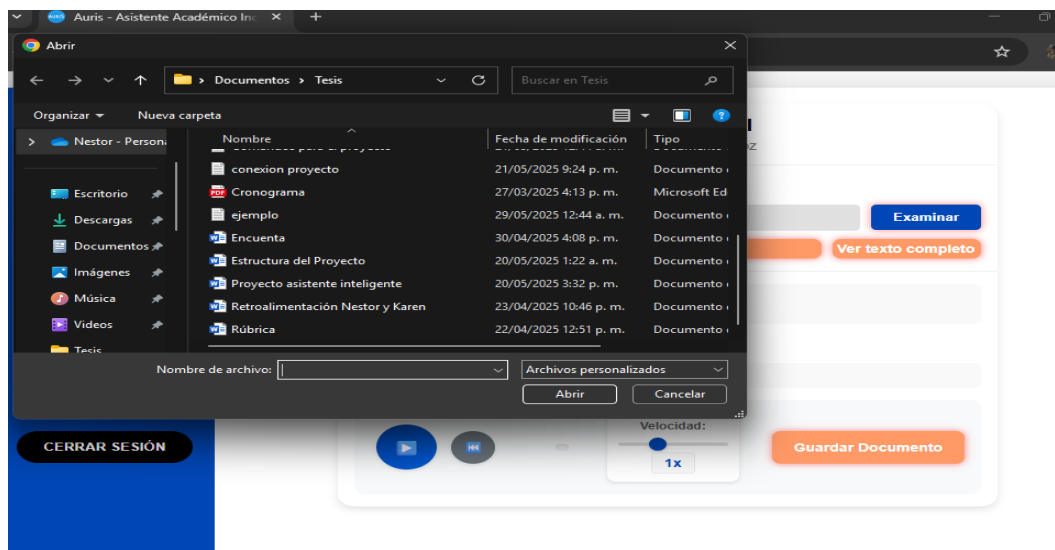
Auris - Asistente Académico Inc ×

Abrir

Documentos > Tesis

Buscar en Tesis

Organizar ▾ Nueva carpeta

Nestor - Persona

Escritorio
Descargas
Documentos
Imágenes
Música
Videos
Tesis

| Nombre | Fecha de modificación | Tipo |
|---|---|---|
| conexion proyecto | 21/05/2025 9:24 p. m. | Documento |
| Cronograma | 27/03/2025 4:13 p. m. | Microsoft Ed |
| ejemplo | 29/05/2025 12:44 a. m. | Documento |
| Encuenta | 30/04/2025 4:08 p. m. | Documento |
| Estructura del Proyecto | 20/05/2025 1:22 a. m. | Documento |
| Proyecto asistente inteligente | 20/05/2025 3:32 p. m. | Documento |
| Retroalimentación Nestor y Karen | 23/04/2025 10:46 p. m. | Documento |
| Rúbrica | 22/04/2025 12:51 p. m. | Documento |

Nombre de archivo:

Archivos personalizados

Abrir Cancelar

Examinar

Ver texto completo

CERRAR SESIÓN

Velocidad:

1x

Guardar Documento